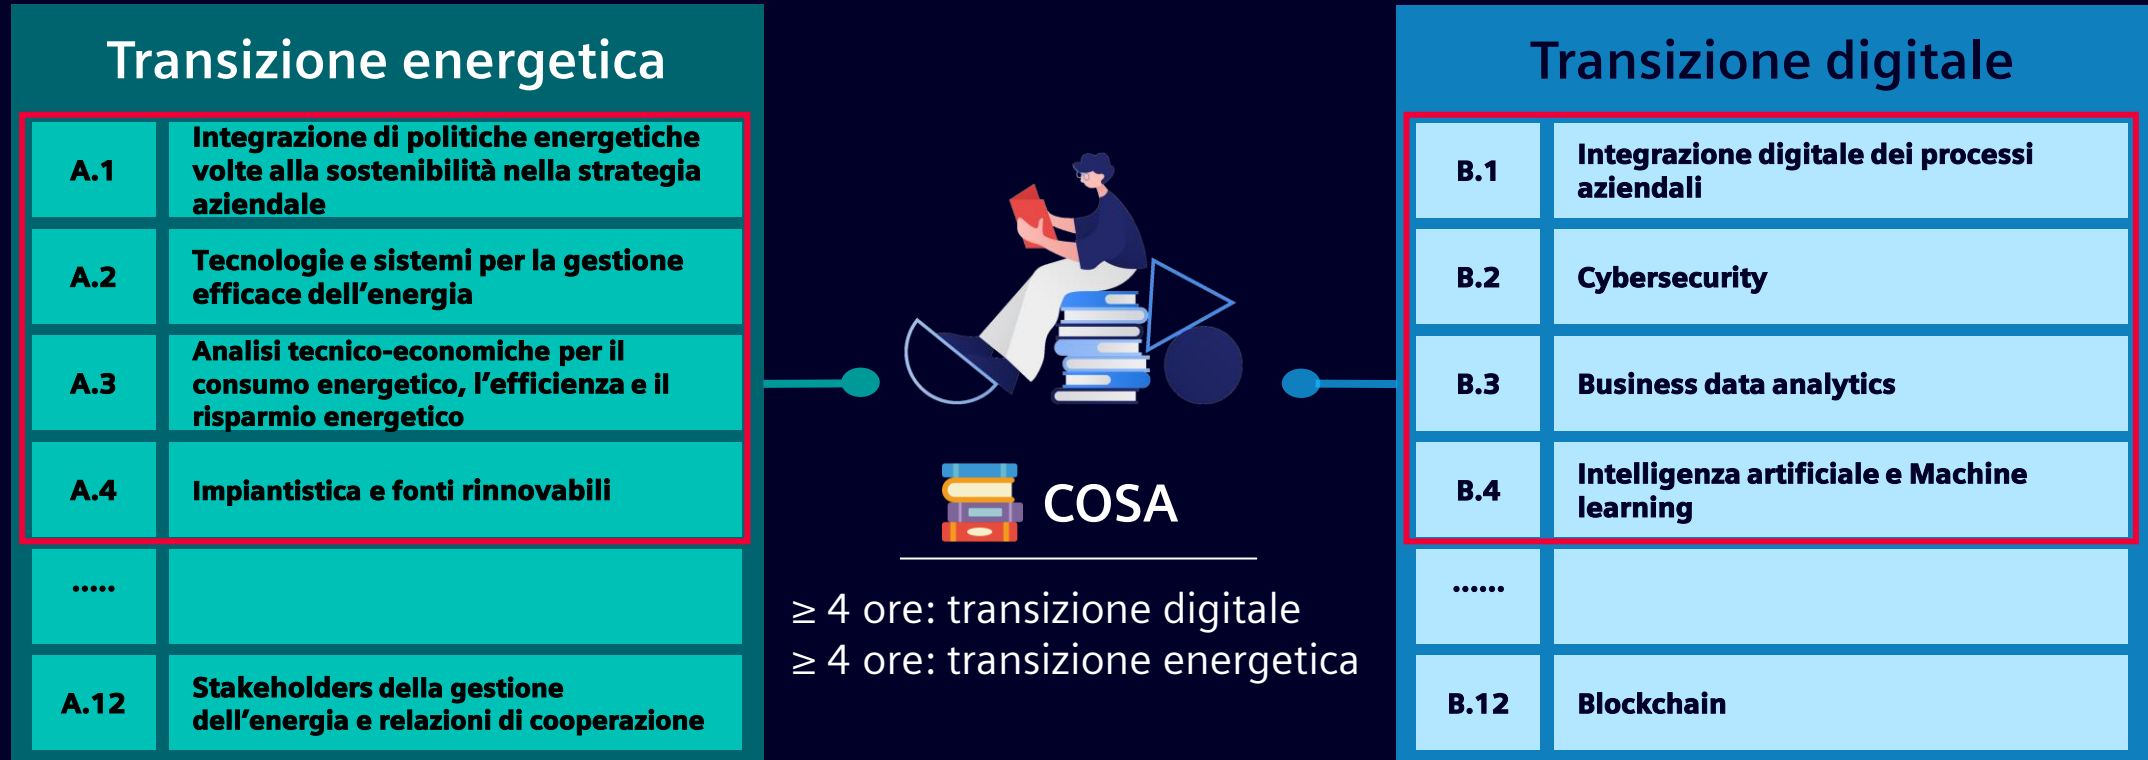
Transizione energetica

| A.1 | Integrazione di politiche energetiche volte alla sostenibilità nella strategia aziendale |
|---|---|
| A.2 | Tecnologie e sistemi per la gestione efficace dell'energia |
| A.3 | Analisi tecnico-economiche per il consumo energetico, l'efficienza e il risparmio energetico |
| A.4 | Impiantistica e fonti rinnovabili |
| ..... | |
| A.12 | Stakeholders della gestione dell'energia e relazioni di cooperazione |

COSA

$\geq$ 4 ore: transizione digitale
$\geq$ 4 ore: transizione energetica

Transizione digitale

| B.1 | Integrazione digitale dei processi aziendali |
|---|---|
| B.2 | Cybersecurity |
| B.3 | Business data analytics |
| B.4 | Intelligenza artificiale e Machine learning |
| ...... | |
| B.12 | Blockchain |